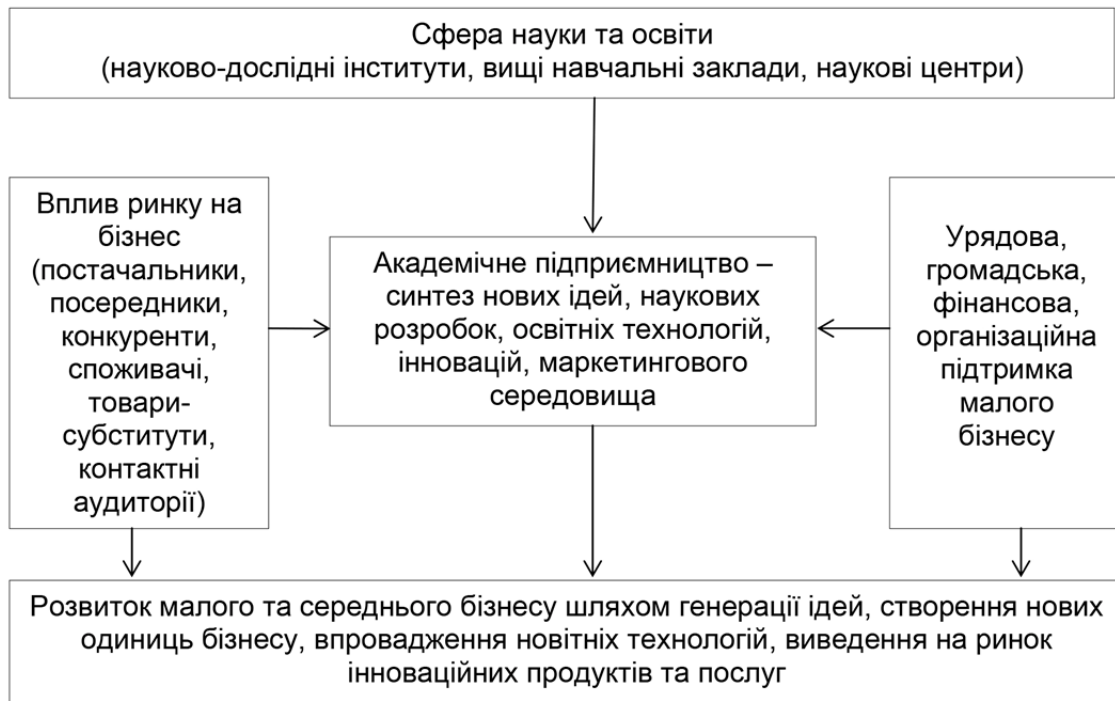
Сфера науки та освіти
(науково-дослідні інститути, вищі навчальні заклади, наукові центри)

Вплив ринку на бізнес (постачальники, посередники, конкуренти, споживачі, товари-субститути, контактні аудиторії)

Академічне підприємництво – синтез нових ідей, наукових розробок, освітніх технологій, інновацій, маркетингового середовища

Урядова, громадська, фінансова, організаційна підтримка малого бізнесу

Розвиток малого та середнього бізнесу шляхом генерації ідей, створення нових одиниць бізнесу, впровадження новітніх технологій, виведення на ринок інноваційних продуктів та послуг